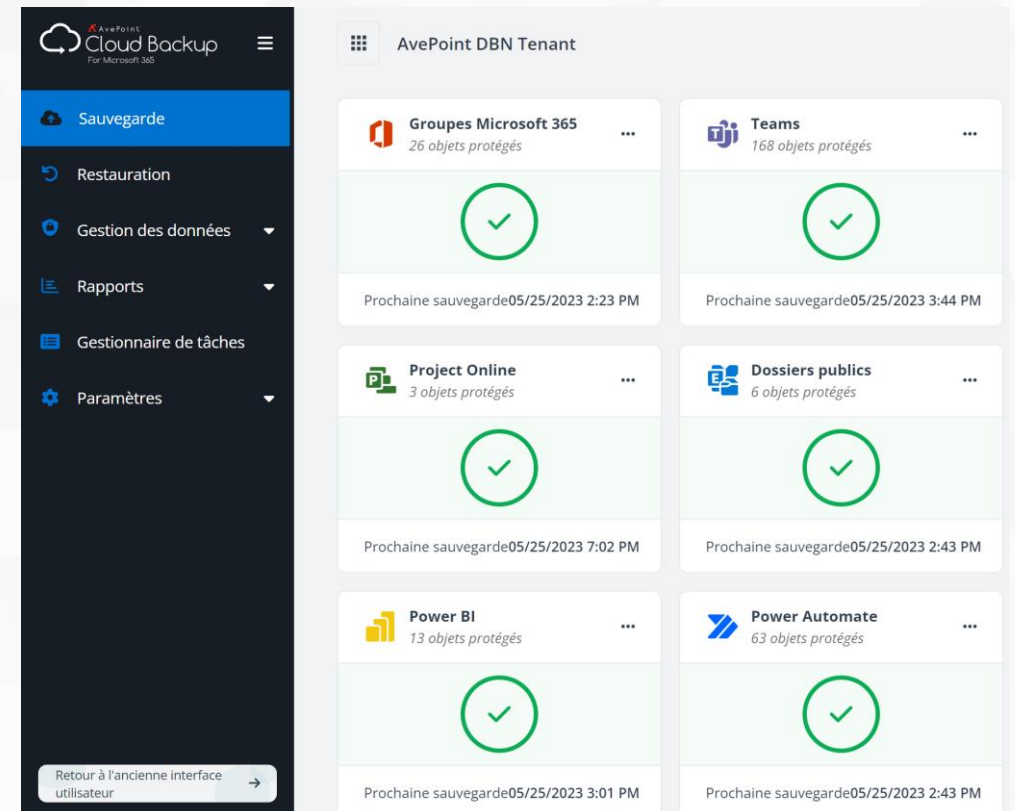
AvePoint Cloud Backup For Microsoft 365

Sauvegarde
Restauration
Gestion des données
Rapports
Gestionnaire de tâches
Paramètres

Retour à l'ancienne interface utilisateur

AvePoint DBN Tenant

Groupes Microsoft 365
26 objets protégés
Prochaine sauvegarde05/25/2023 2:23 PM

Teams
168 objets protégés
Prochaine sauvegarde05/25/2023 3:44 PM

Project Online
3 objets protégés
Prochaine sauvegarde05/25/2023 7:02 PM

Dossiers publics
6 objets protégés
Prochaine sauvegarde05/25/2023 2:43 PM

Power BI
13 objets protégés
Prochaine sauvegarde05/25/2023 3:01 PM

Power Automate
63 objets protégés
Prochaine sauvegarde05/25/2023 2:43 PM